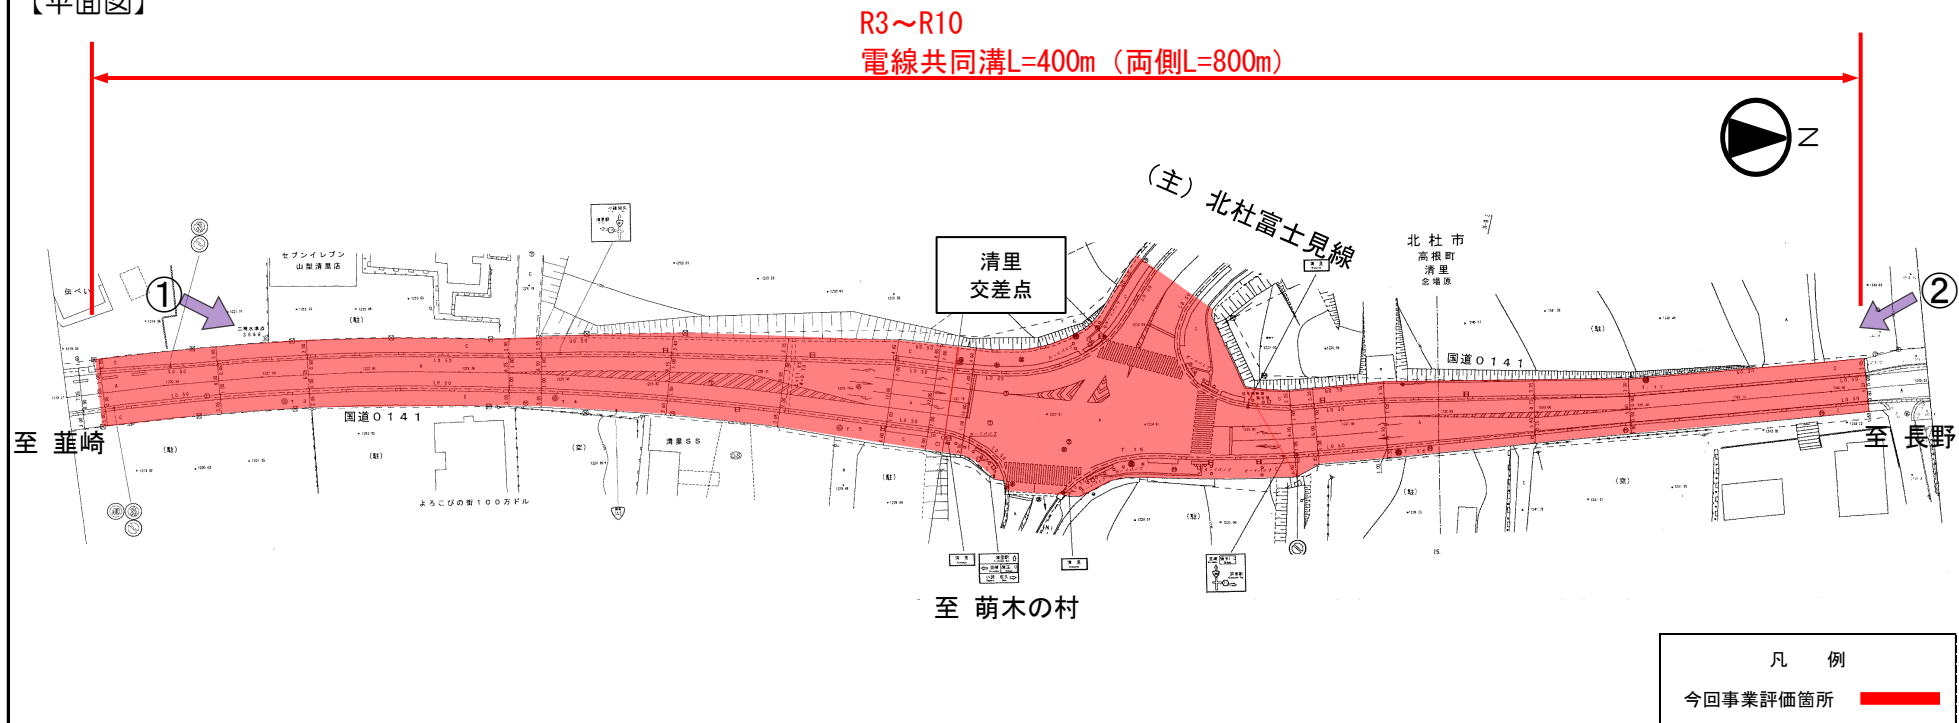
【平面図】

R3～R10
電線共同溝L=400m（両側L=800m）

N

（主）北杜富士見線

清里
交差点

北杜市
高根町
清里
念場原

セブンイレブン
山梨清里店

①

②

国道０１４１

国道０１４１

清里ＳＳ

よろこびの街１００万ドル

至 韮崎

至 長野

至 萌木の村

| 凡　例 | |
|---|---|
| 今回事業評価箇所 | |